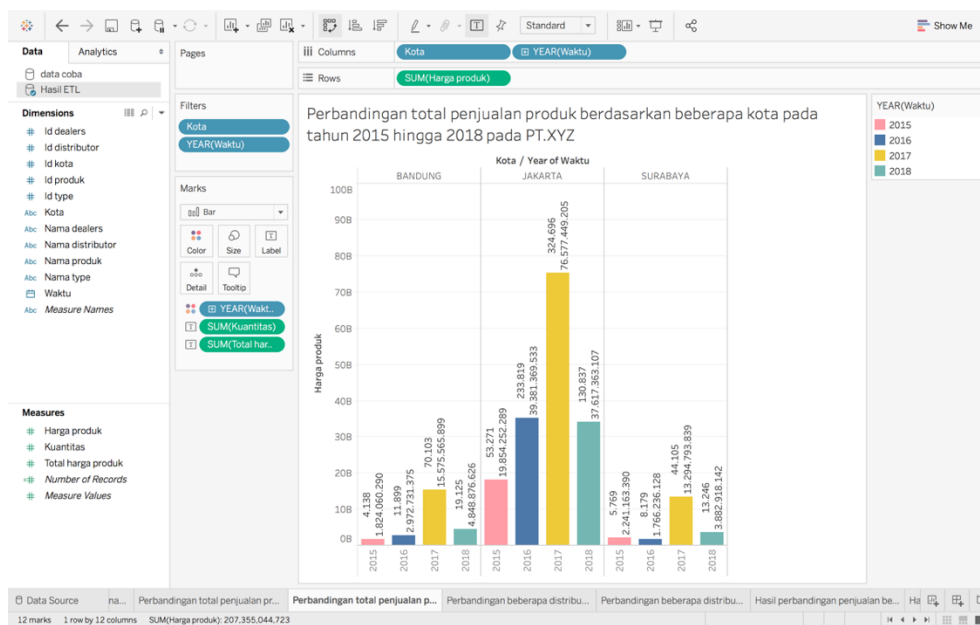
Standard

Show Me

Data | Analytics

data coba
Hasil ETL

Dimensions
Id dealers
Id distributor
Id kota
Id produk
Id type
Kota
Nama dealers
Nama distributor
Nama produk
Nama type
Waktu
Measure Names

Measures
Harga produk
Kuantitas
Total harga produk
Number of Records
Measure Values

Pages

Filters
Kota
YEAR(Waktu)

Marks
Bar
Color | Size | Label
Detail | Tooltip
YEAR(Wakt..
SUM(Kuantitas)
SUM(Total har..

Columns: Kota | YEAR(Waktu)
Rows: SUM(Harga produk)

Perbandingan total penjualan produk berdasarkan beberapa kota pada tahun 2015 hingga 2018 pada PT.XYZ

Kota / Year of Waktu

BANDUNG | JAKARTA | SURABAYA

Harga produk

100B
90B
80B
70B
60B
50B
40B
30B
20B
10B
0B

4.138
1.824.060.290
11.899
2.972.731.375
70.103
15.575.565.899
19.125
4.848.876.626
53.271
19.854.252.289
233.819
39.381.369.533
324.696
76.577.449.205
130.837
37.617.363.107
5.769
2.241.163.390
8.179
1.766.236.128
44.105
13.294.793.839
13.246
3.882.918.142

2015 2016 2017 2018 2015 2016 2017 2018 2015 2016 2017 2018

YEAR(Waktu)
2015
2016
2017
2018

Data Source | na... | Perbandingan total penjualan pr... | Perbandingan total penjualan p... | Perbandingan beberapa distribu... | Perbandingan beberapa distribu... | Hasil perbandingan penjualan be... | Ha

12 marks | 1 row by 12 columns | SUM(Harga produk): 207,355,044,723